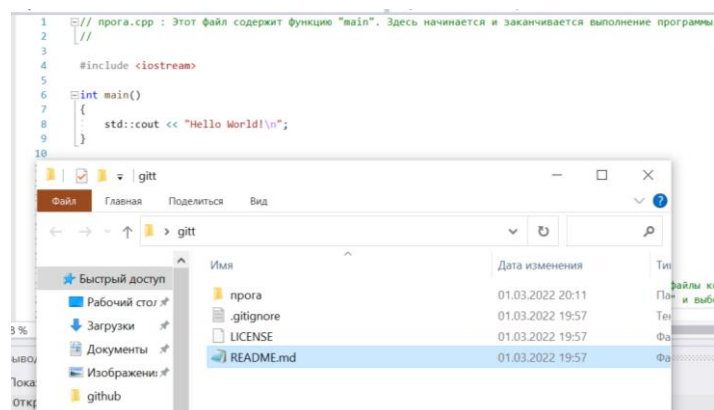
1 // прога.cpp : Этот файл содержит функцию "main". Здесь начинается и заканчивается выполнение программы
2 //
3
4 #include <iostream>
5
6 int main()
7 {
8 std::cout << "Hello World!\n";
9 }
10

gitt

Файл Главная Поделиться Вид

> gitt

Имя | Дата изменения | Ти

Быстрый доступ
Рабочий стол
Загрузки
Документы
Изображения
github

| Имя | Дата изменения | Ти |
|---|---|---|
| прога | 01.03.2022 20:11 | Па |
| .gitignore | 01.03.2022 19:57 | Те |
| LICENSE | 01.03.2022 19:57 | Фа |
| README.md | 01.03.2022 19:57 | Фа |

файлы к
и выб

3 %
ывод
Пока
Откр